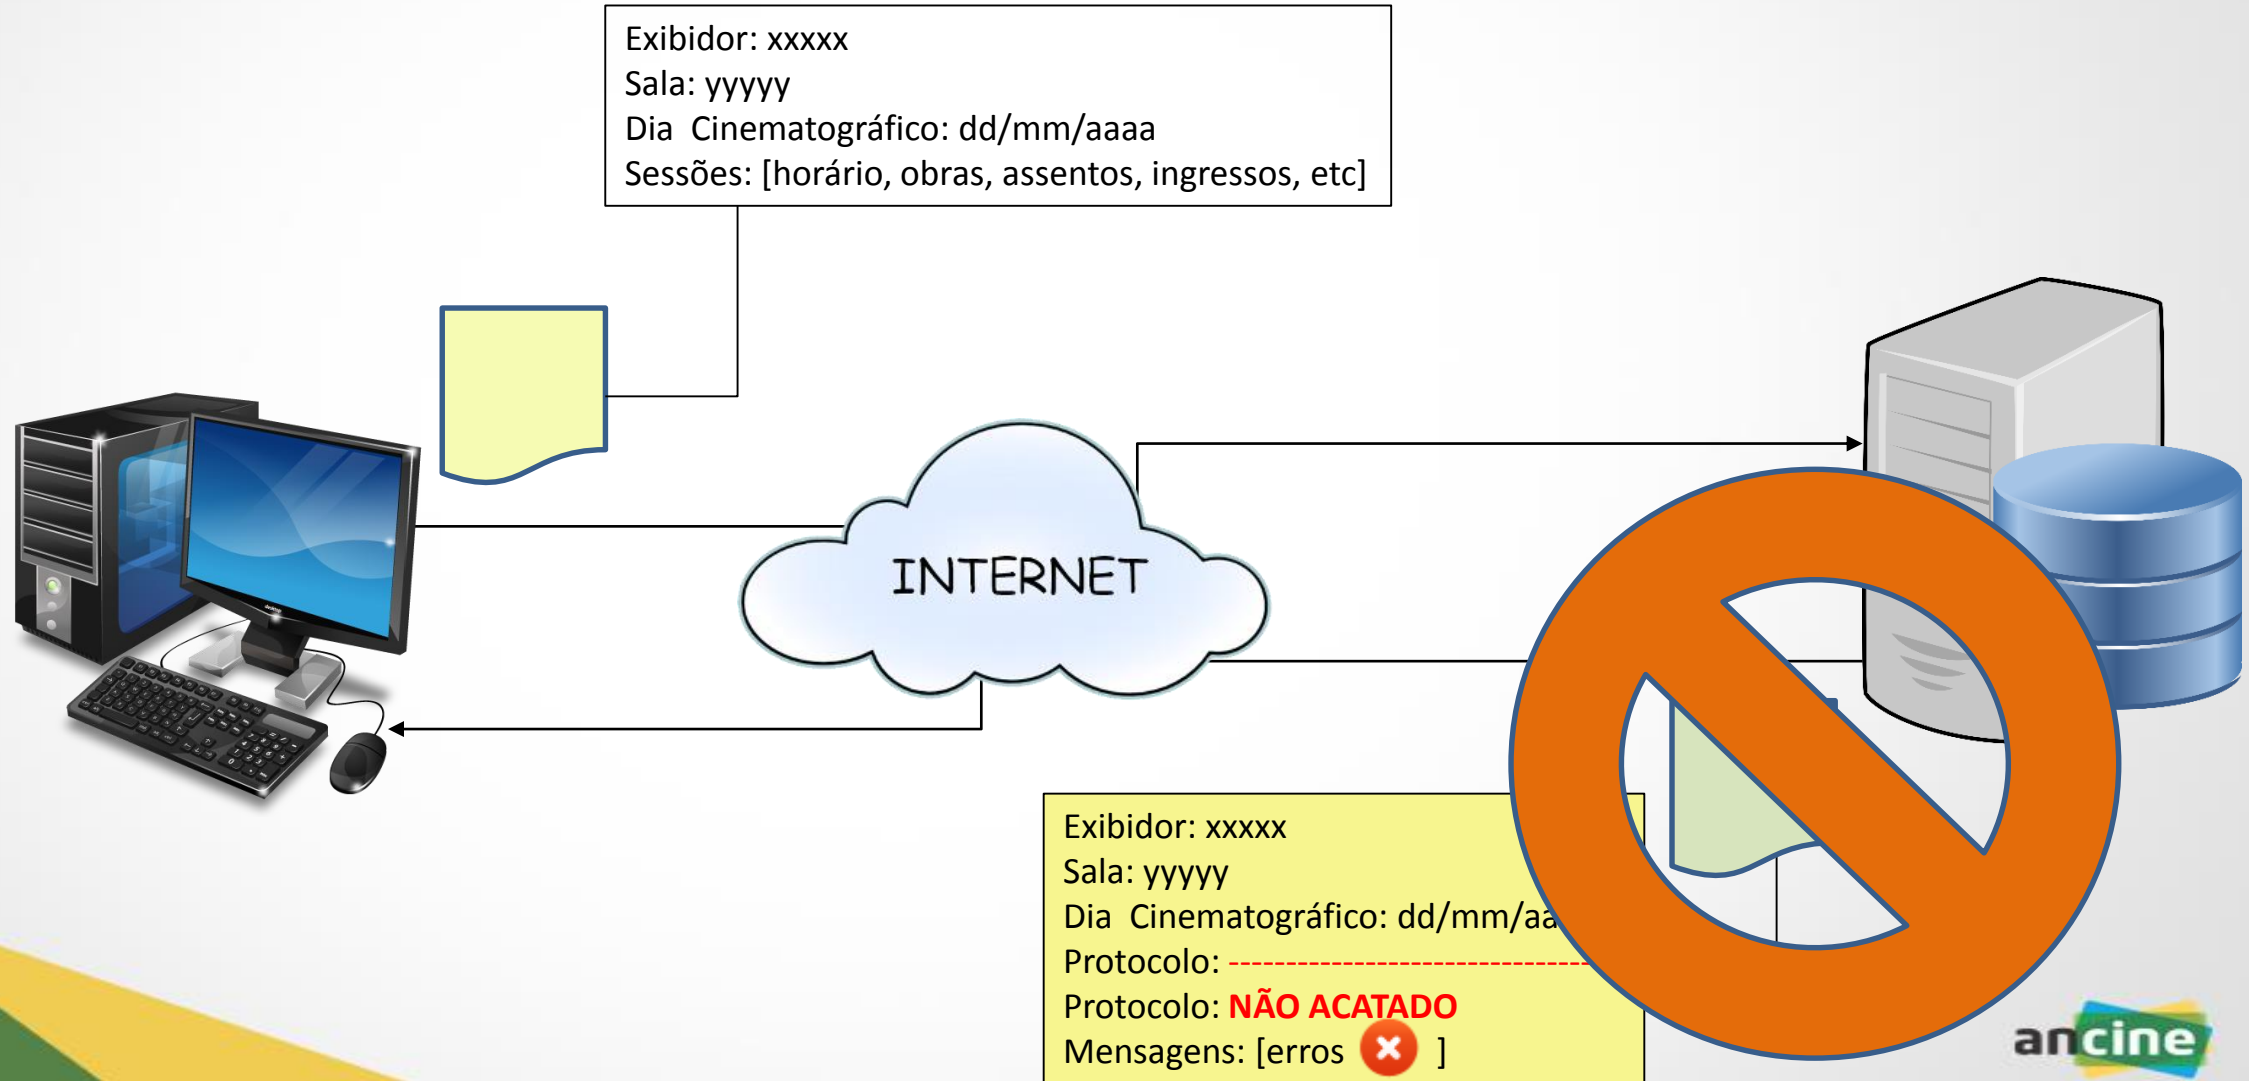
Exibidor: xxxxx
Sala: yyyyy
Dia Cinematográfico: dd/mm/aaaa
Sessões: [horário, obras, assentos, ingressos, etc]

INTERNET

Exibidor: xxxxx
Sala: yyyyy
Dia Cinematográfico: dd/mm/aa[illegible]
Protocolo: ------------------------------
Protocolo: NÃO ACATADO
Mensagens: [erros ]

ancine